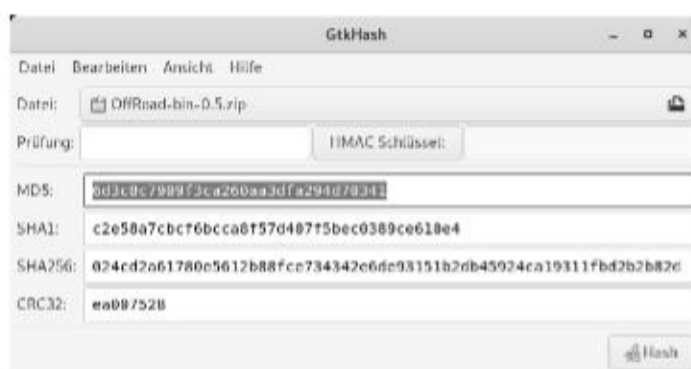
GtkHash

Datei Bearbeiten Ansicht Hilfe

Datei: OffRoad-bin-0.5.zip

Prüfung: HMAC Schlüssel:

MD5: 0d3c0c7989f3ca260aa3dfa294d78341

SHA1: c2e58a7cbcf6bcca8f57d487f5bec0389ce618e4

SHA256: 024cd2a61780e5612b88fcc734342e6de93151b2db45924ca19311fbd2b2b82d

CRC32: ea087528

Hash